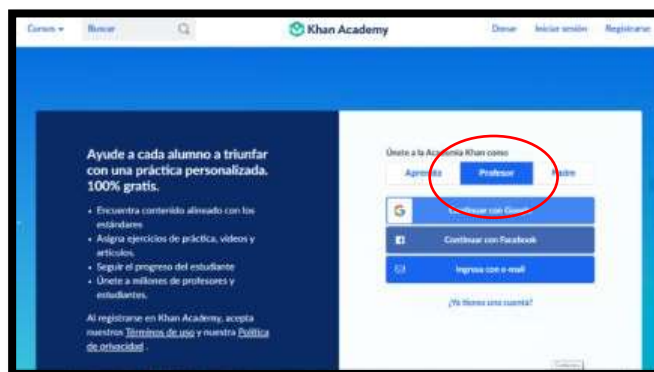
Cursos ▾ Buscar

Khan Academy

Donar Iniciar sesión Registrarse

Ayude a cada alumno a triunfar con una práctica personalizada. 100% gratis.

• Encuentra contenido alineado con los estándares
• Asigna ejercicios de práctica, videos y artículos.
• Seguir el progreso del estudiante
• Únete a millones de profesores y estudiantes.

Al registrarse en Khan Academy, acepta nuestros Términos de uso y nuestra Política de privacidad .

Únete a la Academia Khan como

Aprendiz Profesor Padre

Continuar con Google

Continuar con Facebook

Ingresa con e-mail

¿Ya tienes una cuenta?